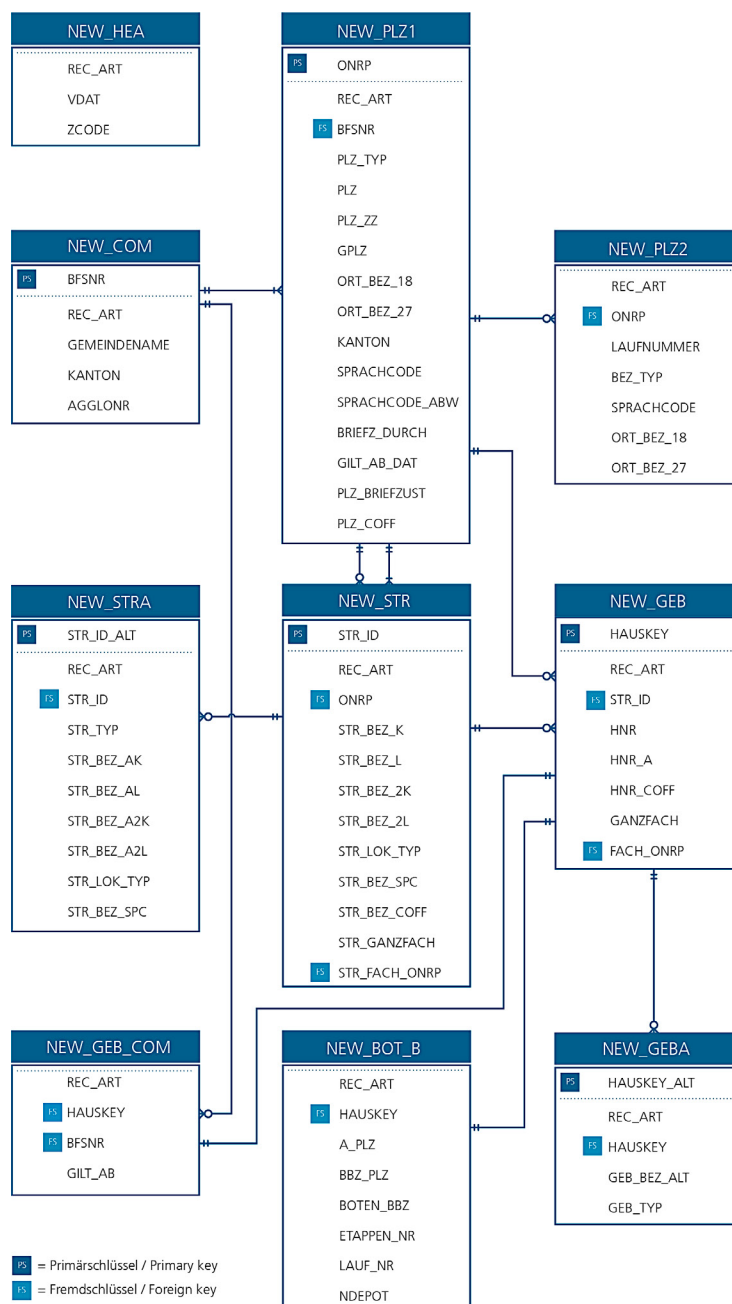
NEW_HEA
REC_ART
VDAT
ZCODE

NEW_PLZ1
PS ONRP
REC_ART
FS BFSNR
PLZ_TYP
PLZ
PLZ_ZZ
GPLZ
ORT_BEZ_18
ORT_BEZ_27
KANTON
SPRACHCODE
SPRACHCODE_ABW
BRIEFZ_DURCH
GILT_AB_DAT
PLZ_BRIEFZUST
PLZ_COFF

NEW_COM
PS BFSNR
REC_ART
GEMEINDENAME
KANTON
AGGLONR

NEW_PLZ2
REC_ART
FS ONRP
LAUFNUMMER
BEZ_TYP
SPRACHCODE
ORT_BEZ_18
ORT_BEZ_27

NEW_STRA
PS STR_ID_ALT
REC_ART
FS STR_ID
STR_TYP
STR_BEZ_AK
STR_BEZ_AL
STR_BEZ_A2K
STR_BEZ_A2L
STR_LOK_TYP
STR_BEZ_SPC

NEW_STR
PS STR_ID
REC_ART
FS ONRP
STR_BEZ_K
STR_BEZ_L
STR_BEZ_2K
STR_BEZ_2L
STR_LOK_TYP
STR_BEZ_SPC
STR_BEZ_COFF
STR_GANZFACH
FS STR_FACH_ONRP

NEW_GEB
PS HAUSKEY
REC_ART
FS STR_ID
HNR
HNR_A
HNR_COFF
GANZFACH
FS FACH_ONRP

NEW_GEB_COM
REC_ART
FS HAUSKEY
FS BFSNR
GILT_AB

NEW_BOT_B
REC_ART
FS HAUSKEY
A_PLZ
BBZ_PLZ
BOTEN_BBZ
ETAPPEN_NR
LAUF_NR
NDEPOT

NEW_GEBA
PS HAUSKEY_ALT
REC_ART
FS HAUSKEY
GEB_BEZ_ALT
GEB_TYP

PS = Primärschlüssel / Primary key
FS = Fremdschlüssel / Foreign key